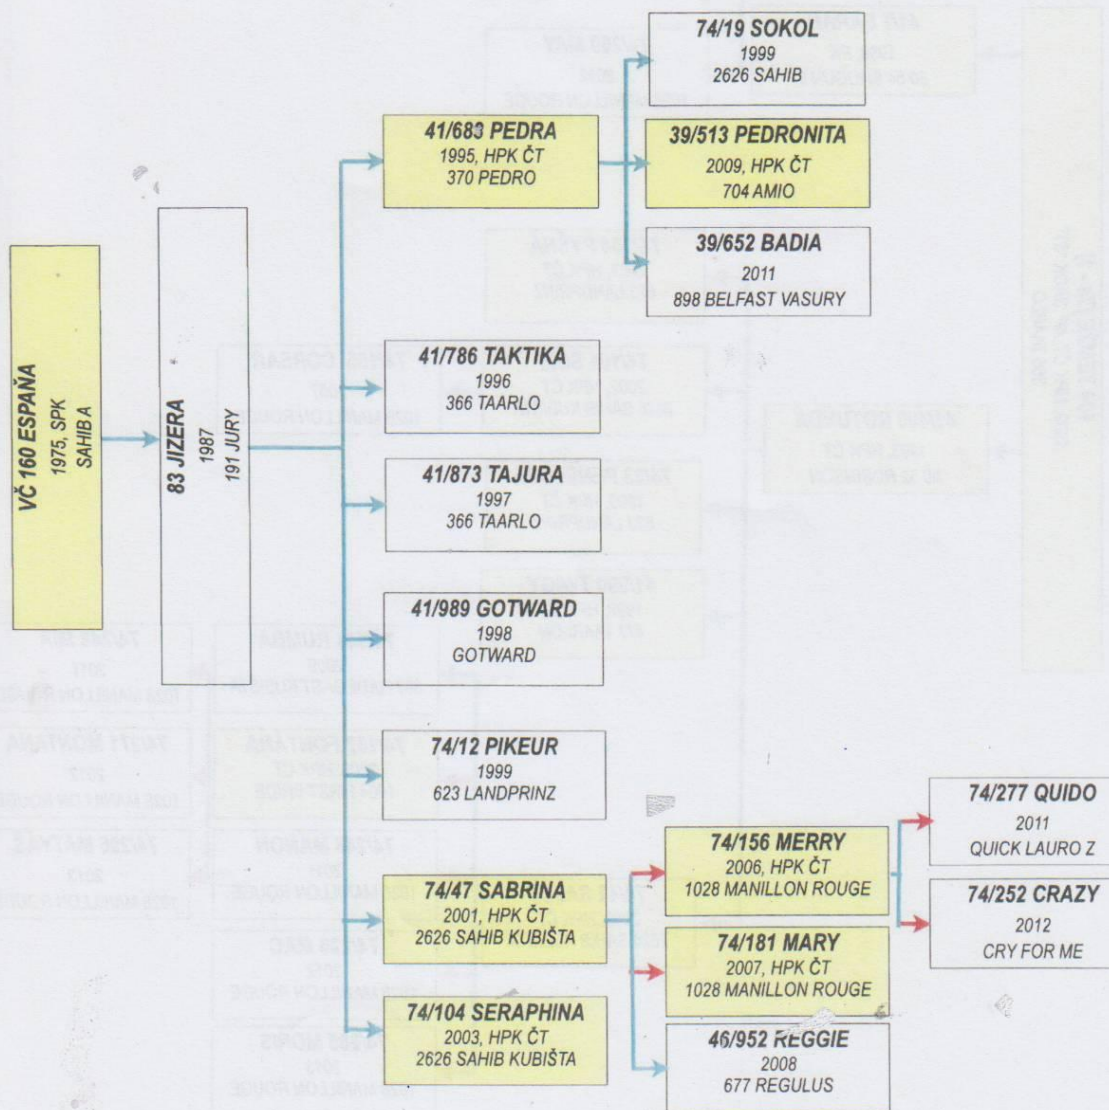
VČ 160 ESPAÑA
1975, SPK
SAHIB A

83 JIZERA
1987
191 JURY

41/683 PEDRA
1995, HPK ČT
370 PEDRO

74/19 SOKOL
1999
2626 SAHIB

39/513 PEDRONITA
2009, HPK ČT
704 AMIO

39/652 BADIA
2011
898 BELFAST VASURY

41/786 TAKTIKA
1996
366 TAARLO

41/873 TAJURA
1997
366 TAARLO

41/989 GOTWARD
1998
GOTWARD

74/12 PIKEUR
1999
623 LANDPRINZ

74/47 SABRINA
2001, HPK ČT
2626 SAHIB KUBIŠTA

74/104 SERAPHINA
2003, HPK ČT
2626 SAHIB KUBIŠTA

74/156 MERRY
2006, HPK ČT
1028 MANILLON ROUGE

74/181 MARY
2007, HPK ČT
1028 MANILLON ROUGE

46/952 REGGIE
2008
677 REGULUS

74/277 QUIDO
2011
QUICK LAURO Z

74/252 CRAZY
2012
CRY FOR ME